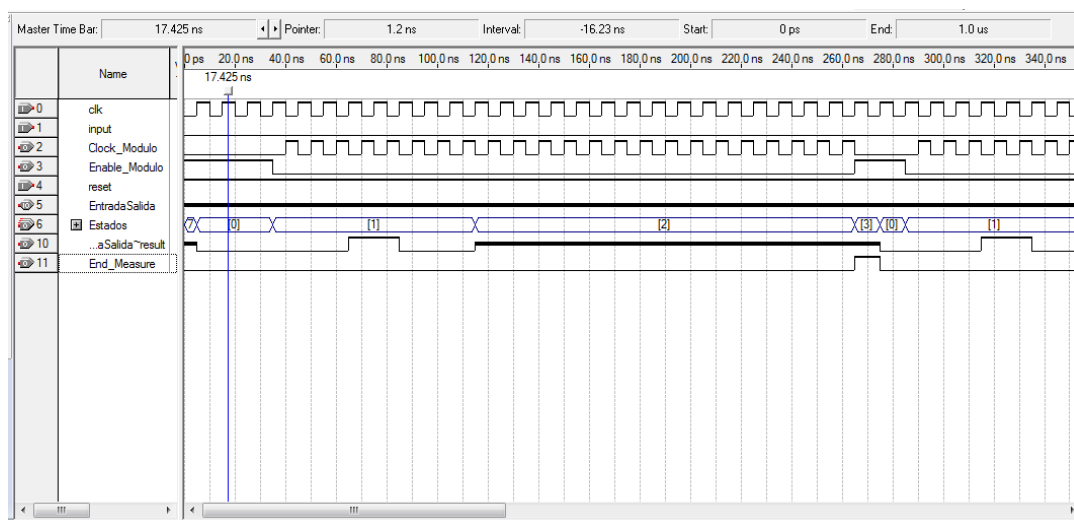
Master Time Bar: 17.425 ns Pointer: 1.2 ns Interval: -16.23 ns Start: 0 ps End: 1.0 us

| | Name |
|---|---|
| 0 | clk |
| 1 | input |
| 2 | Clock_Modulo |
| 3 | Enable_Modulo |
| 4 | reset |
| 5 | EntradaSalida |
| 6 | Estados |
| 10 | ...aSalida~result |
| 11 | End_Measure |

0 ps 20.0 ns 40.0 ns 60.0 ns 80.0 ns 100.0 ns 120.0 ns 140.0 ns 160.0 ns 180.0 ns 200.0 ns 220.0 ns 240.0 ns 260.0 ns 280.0 ns 300.0 ns 320.0 ns 340.0 ns

17.425 ns

[7] [0] [1] [2] [3] [0] [1]